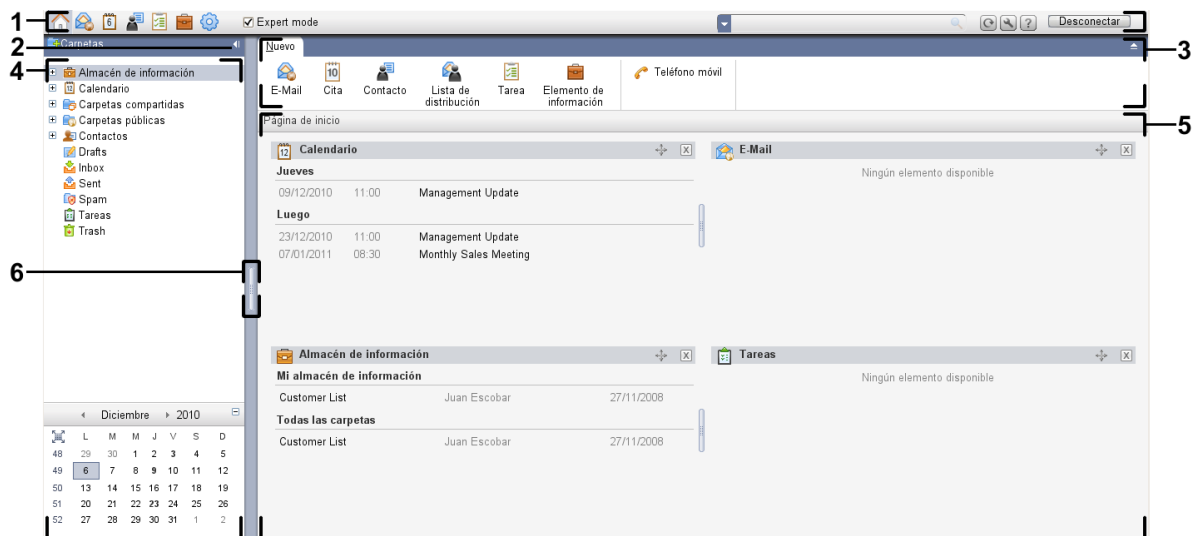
1
2
4
6
3
5

Expert mode
Desconectar

Carpetas
Almacén de información
Calendario
Carpetas compartidas
Carpetas públicas
Contactos
Drafts
Inbox
Sent
Spam
Tareas
Trash

Diciembre 2010

| | L | M | M | J | V | S | D |
|---|---|---|---|---|---|---|---|
| 48 | 29 | 30 | 1 | 2 | 3 | 4 | 5 |
| 49 | 6 | 7 | 8 | 9 | 10 | 11 | 12 |
| 50 | 13 | 14 | 15 | 16 | 17 | 18 | 19 |
| 51 | 20 | 21 | 22 | 23 | 24 | 25 | 26 |
| 52 | 27 | 28 | 29 | 30 | 31 | 1 | 2 |

Nuevo
E-Mail
Cita
Contacto
Lista de distribución
Tarea
Elemento de información
Teléfono móvil

Página de inicio

Calendario
Jueves
09/12/2010 11:00 Management Update
Luego
23/12/2010 11:00 Management Update
07/01/2011 08:30 Monthly Sales Meeting

E-Mail
Ningún elemento disponible

Almacén de información
Mi almacén de información
Customer List Juan Escobar 27/11/2008
Todas las carpetas
Customer List Juan Escobar 27/11/2008

Tareas
Ningún elemento disponible